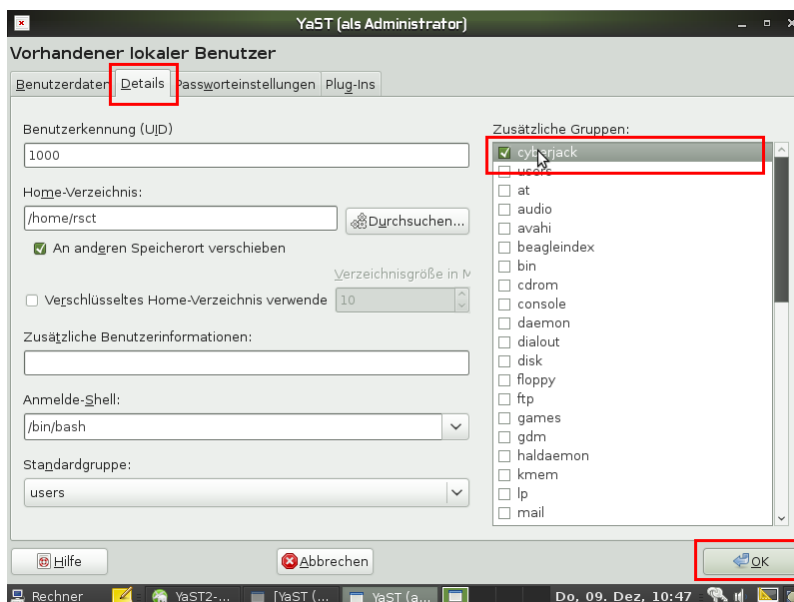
YaST (als Administrator)

Vorhandener lokaler Benutzer

Benutzerdaten | Details | Passworteinstellungen | Plug-Ins

Benutzerkennung (UID)

1000

Home-Verzeichnis:

/home/rsct

Durchsuchen...

An anderen Speicherort verschieben

Verzeichnisgröße in M

Verschlüsseltes Home-Verzeichnis verwende

10

Zusätzliche Benutzerinformationen:

Anmelde-Shell:

/bin/bash

Standardgruppe:

users

Zusätzliche Gruppen:

cyberjack
users
at
audio
avahi
beagleindex
bin
cdrom
console
daemon
dialout
disk
floppy
ftp
games
gdm
haldaemon
kmem
lp
mail

Hilfe

Abbrechen

OK

Rechner | YaST2-... | [YaST (... | YaST (a... | Do, 09. Dez, 10:47